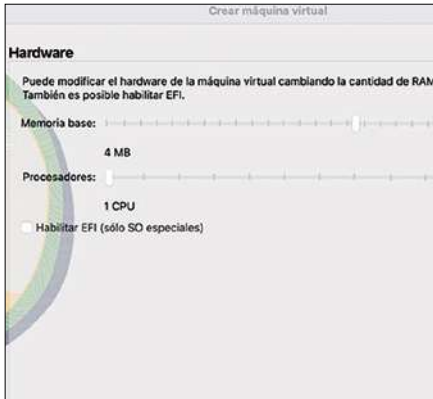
Crear máquina virtual

Hardware

Puede modificar el hardware de la máquina virtual cambiando la cantidad de RAM
También es posible habilitar EFI.

Memoria base:

4 MB

Procesadores:

1 CPU

Habilitar EFI (sólo SO especiales)